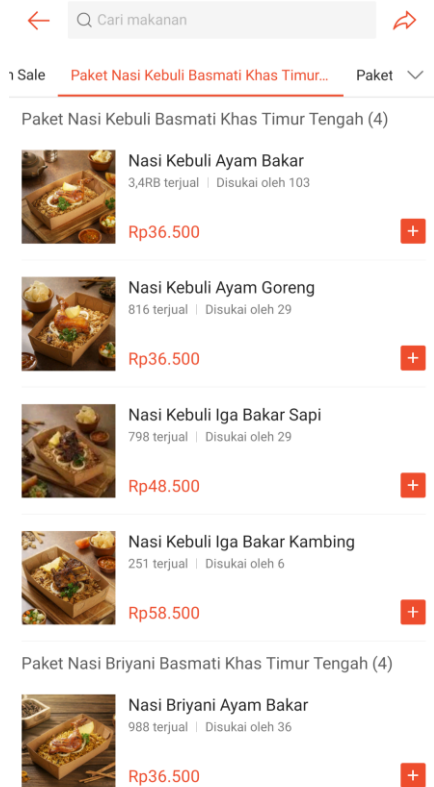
Cari makanan

n Sale | Paket Nasi Kebuli Basmati Khas Timur... | Paket

Paket Nasi Kebuli Basmati Khas Timur Tengah (4)

Nasi Kebuli Ayam Bakar
3,4RB terjual | Disukai oleh 103
Rp36.500
+

Nasi Kebuli Ayam Goreng
816 terjual | Disukai oleh 29
Rp36.500
+

Nasi Kebuli Iga Bakar Sapi
798 terjual | Disukai oleh 29
Rp48.500
+

Nasi Kebuli Iga Bakar Kambing
251 terjual | Disukai oleh 6
Rp58.500
+

Paket Nasi Briyani Basmati Khas Timur Tengah (4)

Nasi Briyani Ayam Bakar
988 terjual | Disukai oleh 36
Rp36.500
+